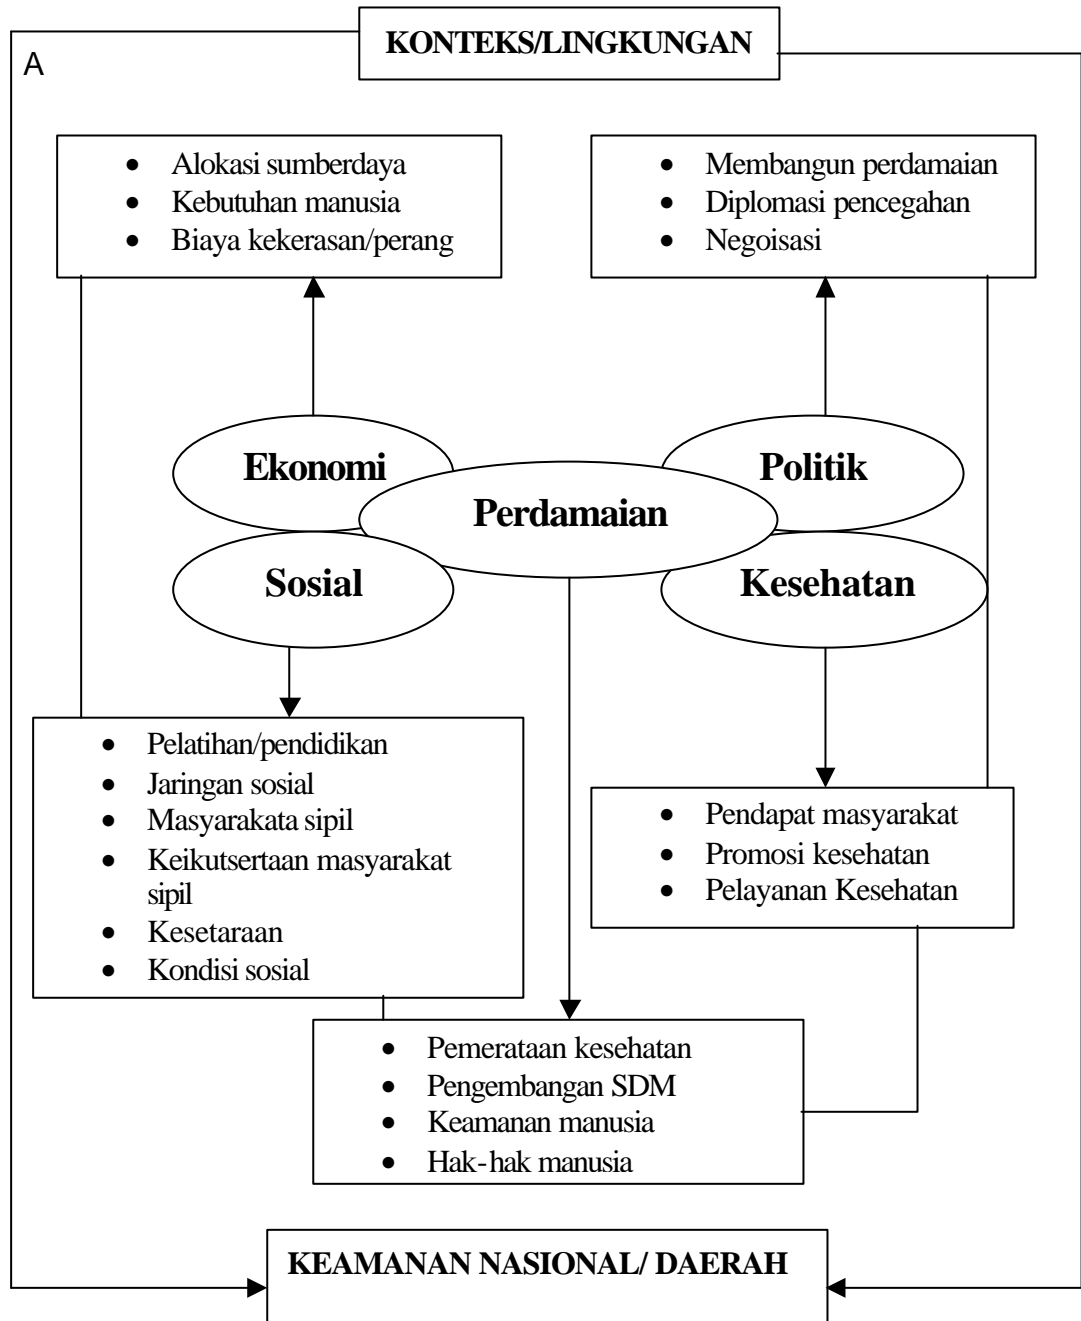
KONTEKS/LINGKUNGAN

A

- Alokasi sumberdaya
- Kebutuhan manusia
- Biaya kekerasan/perang

- Membangun perdamaian
- Diplomasi pencegahan
- Negoisasi

Ekonomi

Politik

Perdamaian

Sosial

Kesehatan

- Pelatihan/pendidikan
- Jaringan sosial
- Masyarakata sipil
- Keikutsertaan masyarakat sipil
- Kesetaraan
- Kondisi sosial

- Pendapat masyarakat
- Promosi kesehatan
- Pelayanan Kesehatan

- Pemerataan kesehatan
- Pengembangan SDM
- Keamanan manusia
- Hak-hak manusia

KEAMANAN NASIONAL/ DAERAH